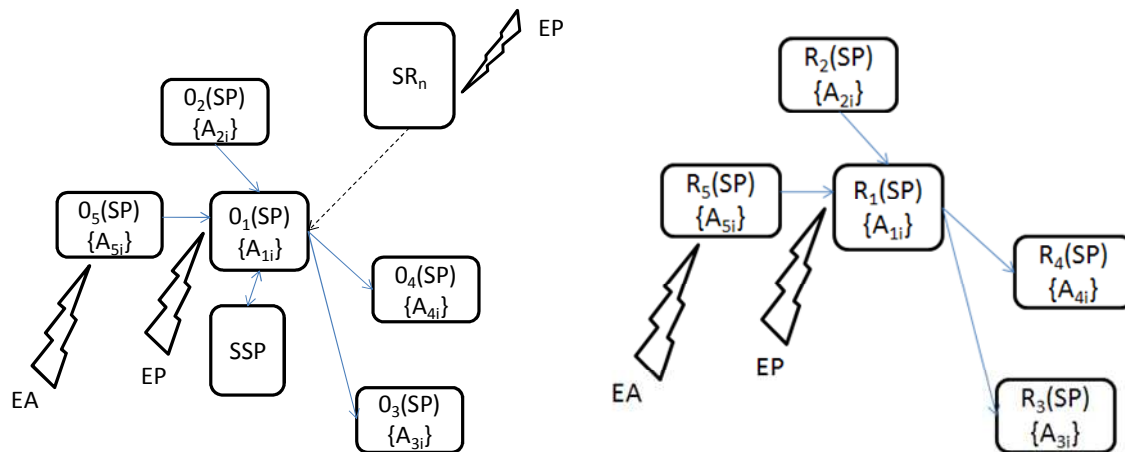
EP

$SR_n$

$0_2(SP)$
$\{A_{2i}\}$

$0_5(SP)$
$\{A_{5i}\}$

$0_1(SP)$
$\{A_{1i}\}$

$0_4(SP)$
$\{A_{4i}\}$

SSP

EA

EP

$0_3(SP)$
$\{A_{3i}\}$

$R_2(SP)$
$\{A_{2i}\}$

$R_5(SP)$
$\{A_{5i}\}$

$R_1(SP)$
$\{A_{1i}\}$

$R_4(SP)$
$\{A_{4i}\}$

EA

EP

$R_3(SP)$
$\{A_{3i}\}$